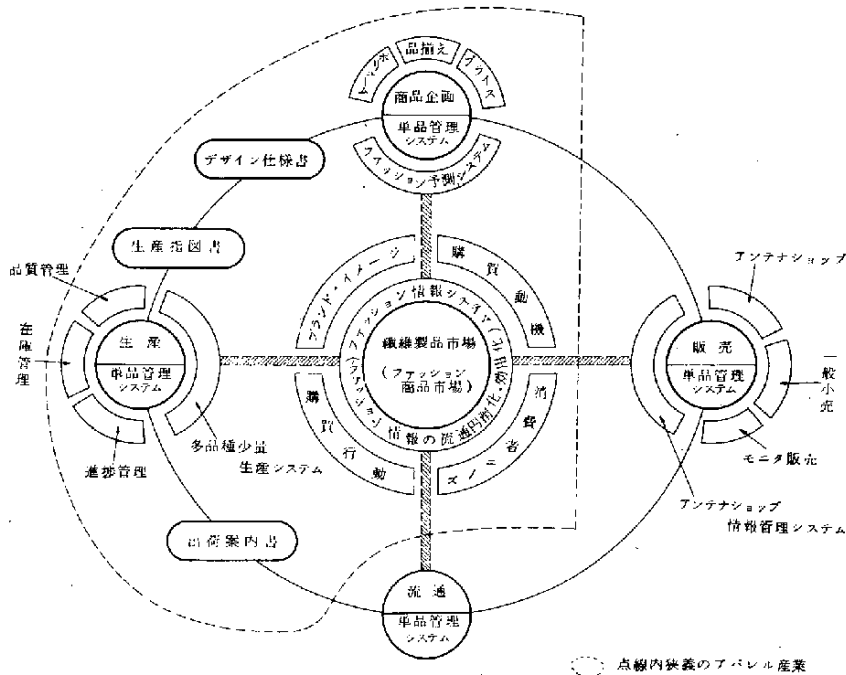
テーマ
品揃え
プライス
商品企画
単品管理システム
ファッション予測システム
デザイン仕様書
生産指図書
品質管理
在庫管理
生産
単品管理システム
進捗管理
多品種少量生産システム
ブランド・イメージ
購買動機
ファッション情報システム（川上化・共有化）
繊維製品市場
（ファッション商品市場）
ファッション情報の流通円滑化
購買行動
消費者ニーズ
アンテナショップ
販売
単品管理システム
一般小売
モニタ販売
アンテナショップ情報管理システム
出荷案内書
流通
単品管理システム
点線内狭義のアパレル産業